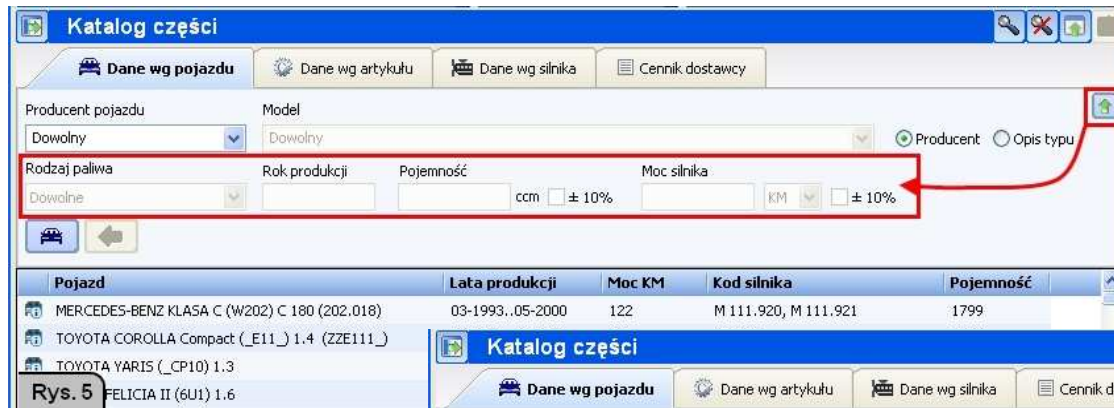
Katalog części

Dane wg pojazdu | Dane wg artykułu | Dane wg silnika | Cennik dostawcy

Producent pojazdu
Dowolny

Model
Dowolny

Producent
Opis typu

Rodzaj paliwa
Dowolne

Rok produkcji

Pojemność
ccm ± 10%

Moc silnika
KM ± 10%

| Pojazd | Lata produkcji | Moc KM | Kod silnika | Pojemność |
|---|---|---|---|---|
| MERCEDES-BENZ KLASA C (W202) C 180 (202.018) | 03-1993..05-2000 | 122 | M 111.920, M 111.921 | 1799 |
| TOYOTA COROLLA Compact (_E11_) 1.4 (ZZE111_) | | | | |
| TOYOTA YARIS (_CP10) 1.3 | | | | |
| FELICIA II (6U1) 1.6 | | | | |

Rys. 5

Katalog części

Dane wg pojazdu | Dane wg artykułu | Dane wg silnika | Cennik d